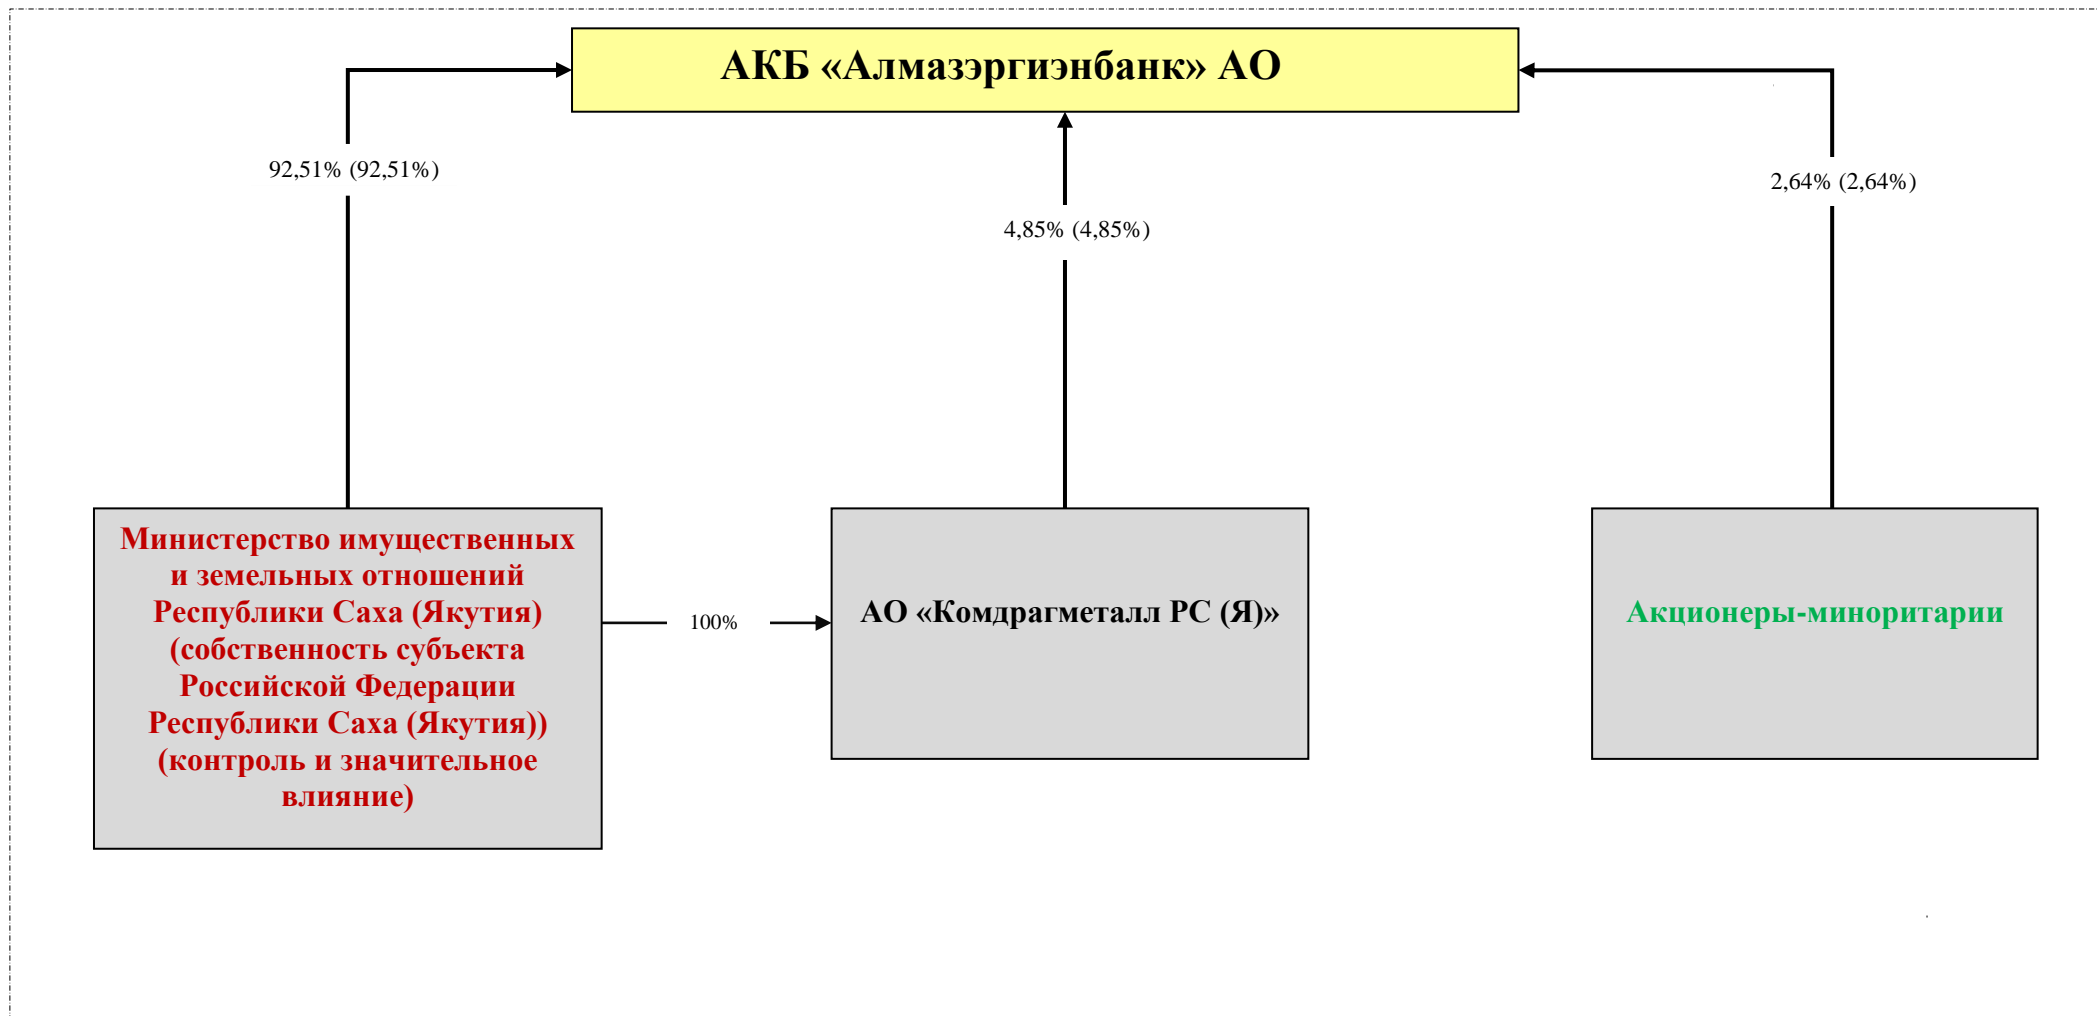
АКБ «Алмазэргиэнбанк» АО

92,51% (92,51%)

4,85% (4,85%)

2,64% (2,64%)

Министерство имущественных и земельных отношений Республики Саха (Якутия) (собственность субъекта Российской Федерации Республики Саха (Якутия)) (контроль и значительное влияние)

100%

АО «Комдрагметалл РС (Я)»

Акционеры-миноритарии